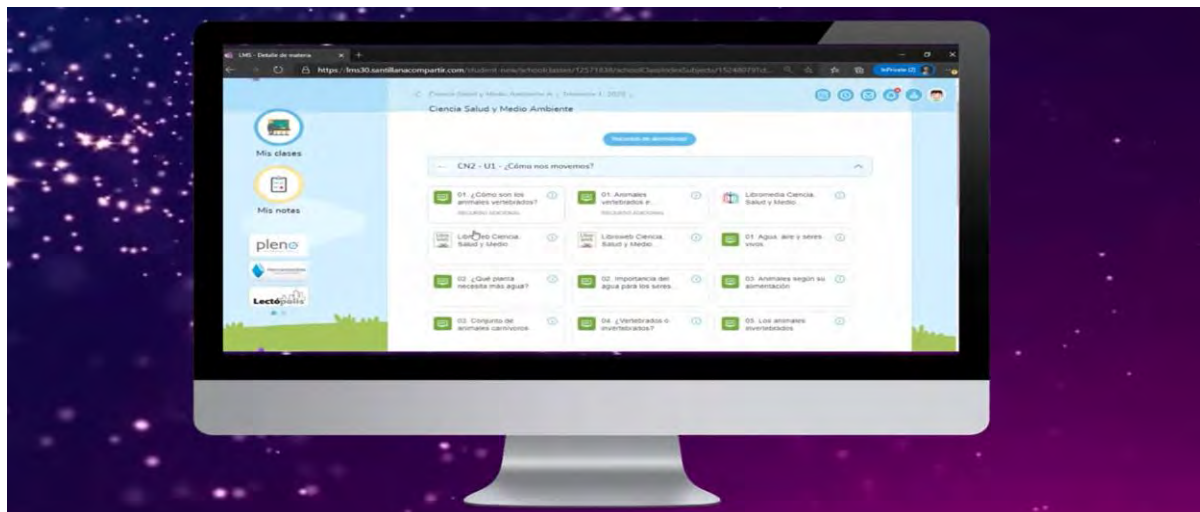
LMS - Detalle de materia

https://lms30.santillanacompartir.com/student-new/school/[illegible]

InPrivate

Ciencia Salud y Medio Ambiente A · Trimestre 1 · 2020

Ciencia Salud y Medio Ambiente

Mis clases

Mis notas

pleno

Lectópolis

Recursos de aprendizaje

CN2 - U1 - ¿Cómo nos movemos?

01. ¿Cómo son los animales vertebrados?
RECURSO ADICIONAL

01. Animales vertebrados e...
RECURSO ADICIONAL

Libromedia Ciencia, Salud y Medio...

Libroweb Ciencia, Salud y Medio...

Libroweb Ciencia, Salud y Medio...

01. Agua, aire y seres vivos

02. ¿Qué planta necesita más agua?

02. Importancia del agua para los seres...

03. Animales según su alimentación

03. Conjunto de animales carnívoros

04. ¿Vertebrados o invertebrados?

05. Los animales invertebrados